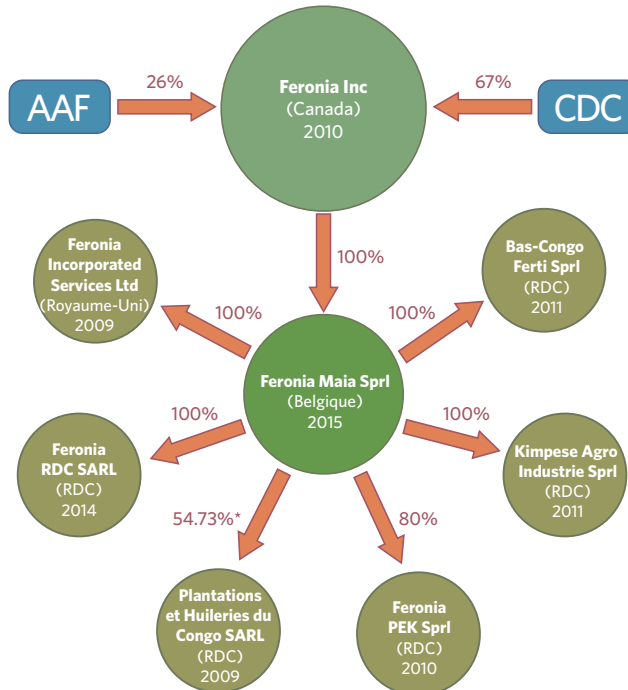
AAF

26%

Feronia Inc
(Canada)
2010

67%

CDC

100%

Feronia Incorporated Services Ltd
(Royaume-Uni)
2009

100%

Bas-Congo Ferti Sprl
(RDC)
2011

100%

Feronia Maia Sprl
(Belgique)
2015

100%

100%

Feronia RDC SARL
(RDC)
2014

Kimpese Agro Industrie Sprl
(RDC)
2011

54.73%*

80%

Plantations et Huileries du Congo SARL
(RDC)
2009

Feronia PEK Sprl
(RDC)
2010